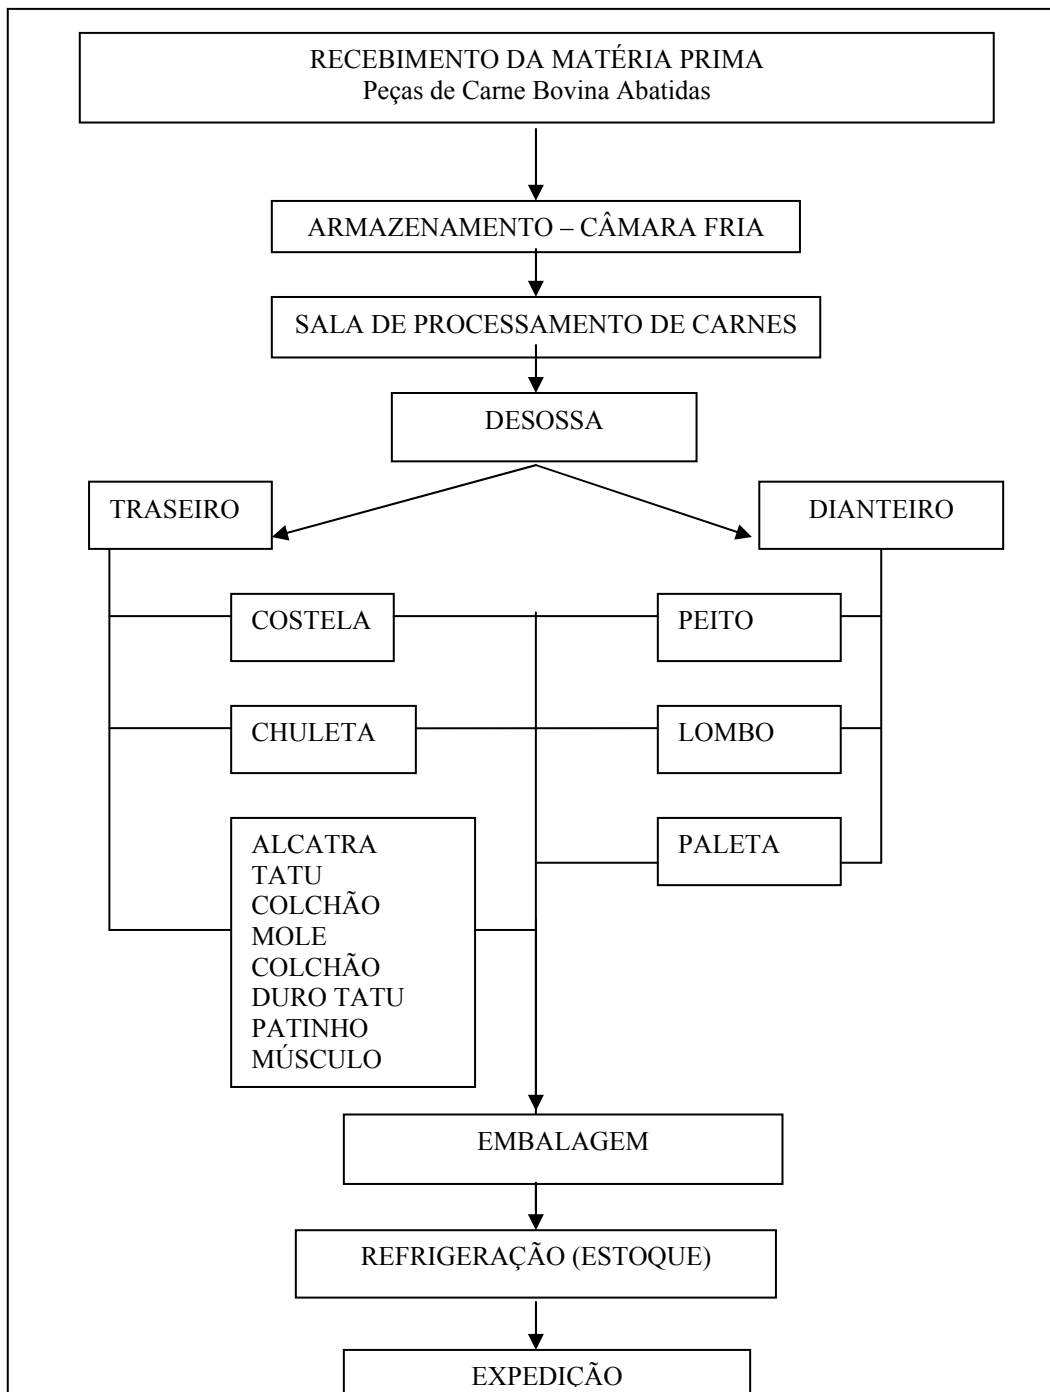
RECEBIMENTO DA MATÉRIA PRIMA
Peças de Carne Bovina Abatidas

ARMAZENAMENTO – CÂMARA FRIA

SALA DE PROCESSAMENTO DE CARNES

DESOSSA

TRASEIRO

DIANTEIRO

COSTELA

PEITO

CHULETA

LOMBO

ALCATRA
TATU
COLCHÃO
MOLE
COLCHÃO
DURO TATU
PATINHO
MÚSCULO

PALETA

EMBALAGEM

REFRIGERAÇÃO (ESTOQUE)

EXPEDIÇÃO